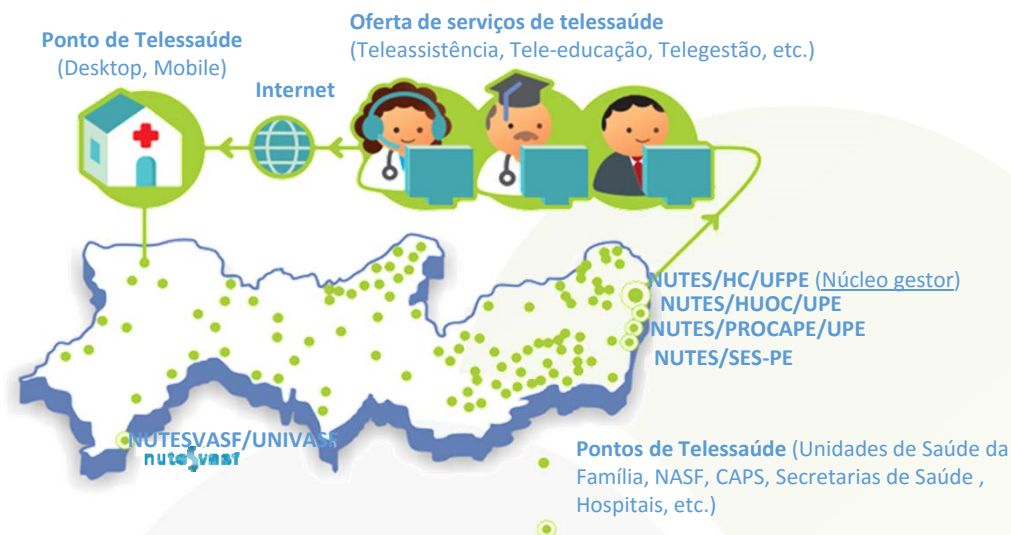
Oferta de serviços de telessaúde
(Teleassistência, Tele-educação, Telegestão, etc.)

Ponto de Telessaúde
(Desktop, Mobile)

Internet

NUTES/HC/UFPE (Núcleo gestor)
NUTES/HUOC/UPE
NUTES/PROCAPE/UPE
NUTES/SES-PE

NUTESVASF/UNIVASF
nutesvasf

Pontos de Telessaúde (Unidades de Saúde da Família, NASF, CAPS, Secretarias de Saúde , Hospitais, etc.)